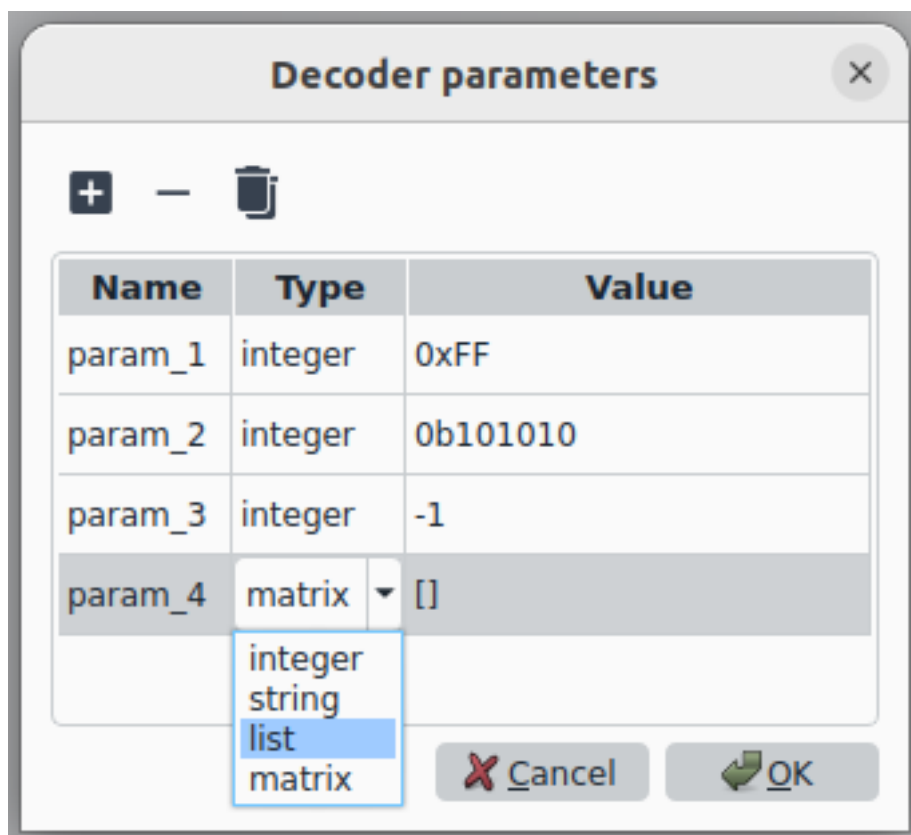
Decoder parameters

×

+ −

| Name | Type | Value |
|---|---|---|
| param_1 | integer | 0xFF |
| param_2 | integer | 0b101010 |
| param_3 | integer | -1 |
| param_4 | matrix | [] |

integer
string
list
matrix

Cancel

OK